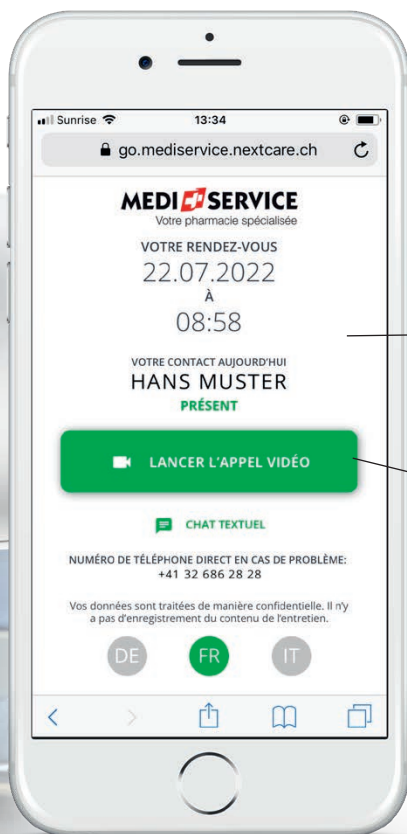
Sunrise 13:34

go.mediservice.nextcare.ch

MEDI SERVICE
Votre pharmacie spécialisée

VOTRE RENDEZ-VOUS
22.07.2022
À
08:58

VOTRE CONTACT AUJOURD'HUI
HANS MUSTER
PRÉSENT

LANCER L'APPEL VIDÉO

CHAT TEXTUEL

NUMÉRO DE TÉLÉPHONE DIRECT EN CAS DE PROBLÈME:
+41 32 686 28 28

Vos données sont traitées de manière confidentielle. Il n'y a pas d'enregistrement du contenu de l'entretien.

DE FR IT